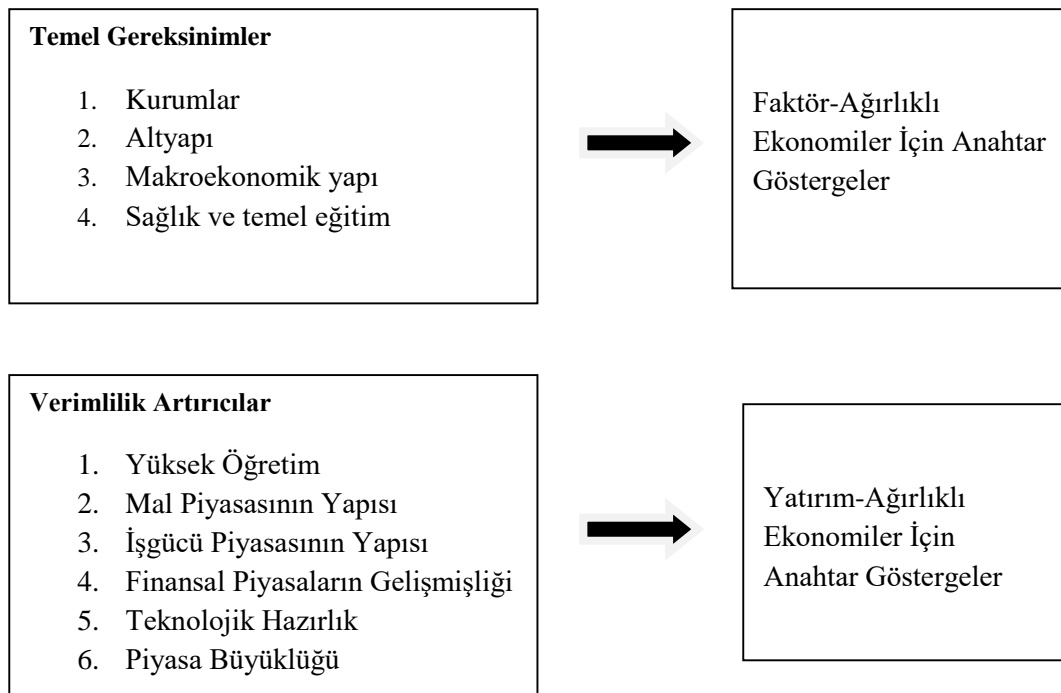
**Temel Gereksinimler**

1. Kurumlar
2. Altyapı
3. Makroekonomik yapı
4. Sağlık ve temel eğitim

Faktör-Ağırlıklı Ekonomiler İçin Anahtar Göstergeler

**Verimlilik Artırıcılar**

1. Yüksek Öğretim
2. Mal Piyasasının Yapısı
3. İşgücü Piyasasının Yapısı
4. Finansal Piyasaların Gelişmişliği
5. Teknolojik Hazırlık
6. Piyasa Büyüklüğü

Yatırım-Ağırlıklı Ekonomiler İçin Anahtar Göstergeler